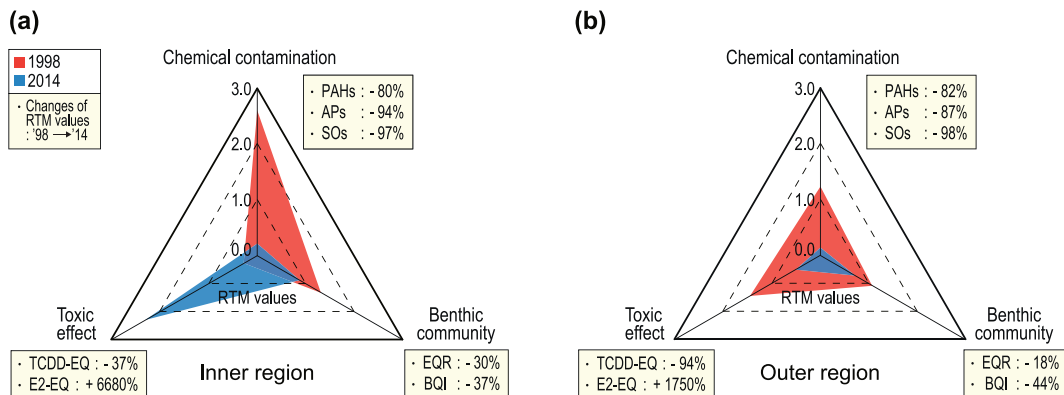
(a)

1998
2014

· Changes of RTM values : '98 ⟶ '14

Chemical contamination

· PAHs : - 80%
· APs : - 94%
· SOs : - 97%

3.0
2.0
1.0
0.0

RTM values

Toxic effect

Benthic community

· TCDD-EQ : - 37%
· E2-EQ : + 6680%

Inner region

· EQR : - 30%
· BQI : - 37%

(b)

Chemical contamination

· PAHs : - 82%
· APs : - 87%
· SOs : - 98%

3.0
2.0
1.0
0.0

RTM values

Toxic effect

Benthic community

· TCDD-EQ : - 94%
· E2-EQ : + 1750%

Outer region

· EQR : - 18%
· BQI : - 44%